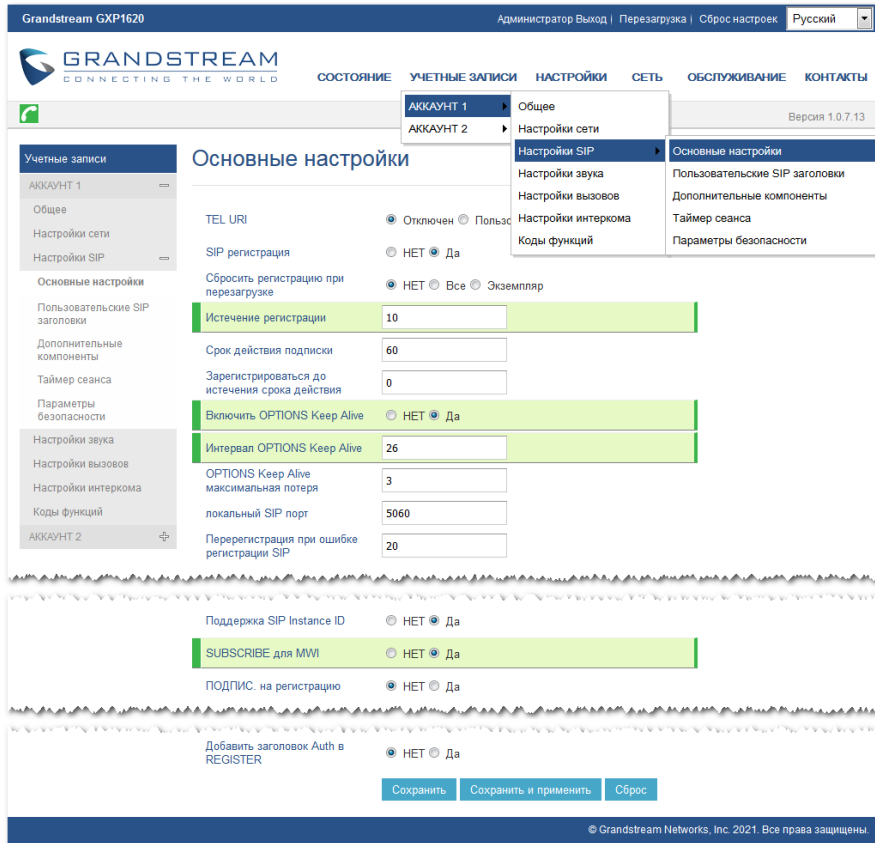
Grandstream GXP1620

Администратор Выход | Перезагрузка | Сброс настроек Русский

GRANDSTREAM
CONNECTING THE WORLD

СОСТОЯНИЕ УЧЕТНЫЕ ЗАПИСИ НАСТРОЙКИ СЕТЬ ОБСЛУЖИВАНИЕ КОНТАКТЫ

АККАУНТ 1
АККАУНТ 2

Общее
Настройки сети
Настройки SIP
Настройки звука
Настройки вызовов
Настройки интеркома
Коды функций

Основные настройки
Пользовательские SIP заголовки
Дополнительные компоненты
Таймер сеанса
Параметры безопасности

Версия 1.0.7.13

Учетные записи
АККАУНТ 1
Общее
Настройки сети
Настройки SIP
Основные настройки
Пользовательские SIP заголовки
Дополнительные компоненты
Таймер сеанса
Параметры безопасности
Настройки звука
Настройки вызовов
Настройки интеркома
Коды функций
АККАУНТ 2

Основные настройки

TEL URI ◉ Отключен ○ Польз

SIP регистрация ○ НЕТ ◉ Да

Сбросить регистрацию при перезагрузке ◉ НЕТ ○ Все ○ Экземпляр

Истечение регистрации 10

Срок действия подписки 60

Зарегистрироваться до истечения срока действия 0

Включить OPTIONS Keep Alive ○ НЕТ ◉ Да

Интервал OPTIONS Keep Alive 26

OPTIONS Keep Alive максимальная потеря 3

локальный SIP порт 5060

Перерегистрация при ошибке регистрации SIP 20

Поддержка SIP Instance ID ○ НЕТ ◉ Да

SUBSCRIBE для MWI ○ НЕТ ◉ Да

ПОДПИС. на регистрацию ◉ НЕТ ○ Да

Добавить заголовок Auth в REGISTER ◉ НЕТ ○ Да

Сохранить Сохранить и применить Сброс

© Grandstream Networks, Inc. 2021. Все права защищены.